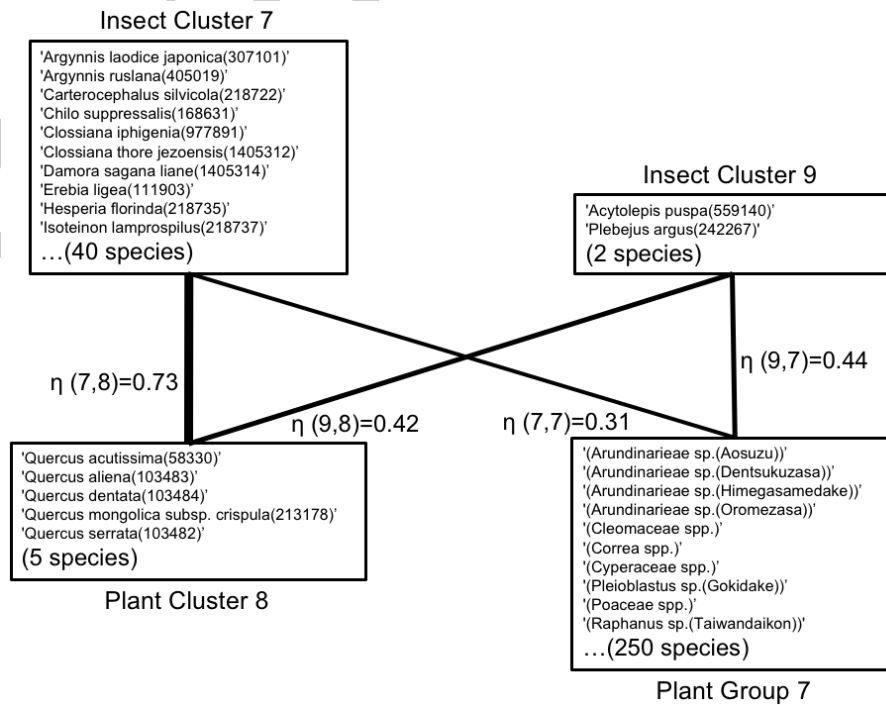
Insect Cluster 7

'Argynnis laodice japonica(307101)'
'Argynnis ruslana(405019)'
'Carterocephalus silvicola(218722)'
'Chilo suppressalis(168631)'
'Clossiana iphigenia(977891)'
'Clossiana thore jezoensis(1405312)'
'Damora sagana liane(1405314)'
'Erebia ligea(111903)'
'Hesperia florinda(218735)'
'Isoteinon lamprospilus(218737)'
…(40 species)

Insect Cluster 9

'Acytolepis puspa(559140)'
'Plebejus argus(242267)'
(2 species)

η (7,8)=0.73

η (9,7)=0.44

η (9,8)=0.42

η (7,7)=0.31

'Quercus acutissima(58330)'
'Quercus aliena(103483)'
'Quercus dentata(103484)'
'Quercus mongolica subsp. crispula(213178)'
'Quercus serrata(103482)'
(5 species)

Plant Cluster 8

'(Arundinarieae sp.(Aosuzu))'
'(Arundinarieae sp.(Dentsukuzasa))'
'(Arundinarieae sp.(Himegasamedake))'
'(Arundinarieae sp.(Oromezasa))'
'(Cleomaceae spp.)'
'(Correa spp.)'
'(Cyperaceae spp.)'
'(Pleioblastus sp.(Gokidake))'
'(Poaceae spp.)'
'(Raphanus sp.(Taiwandaikon))'
…(250 species)

Plant Group 7